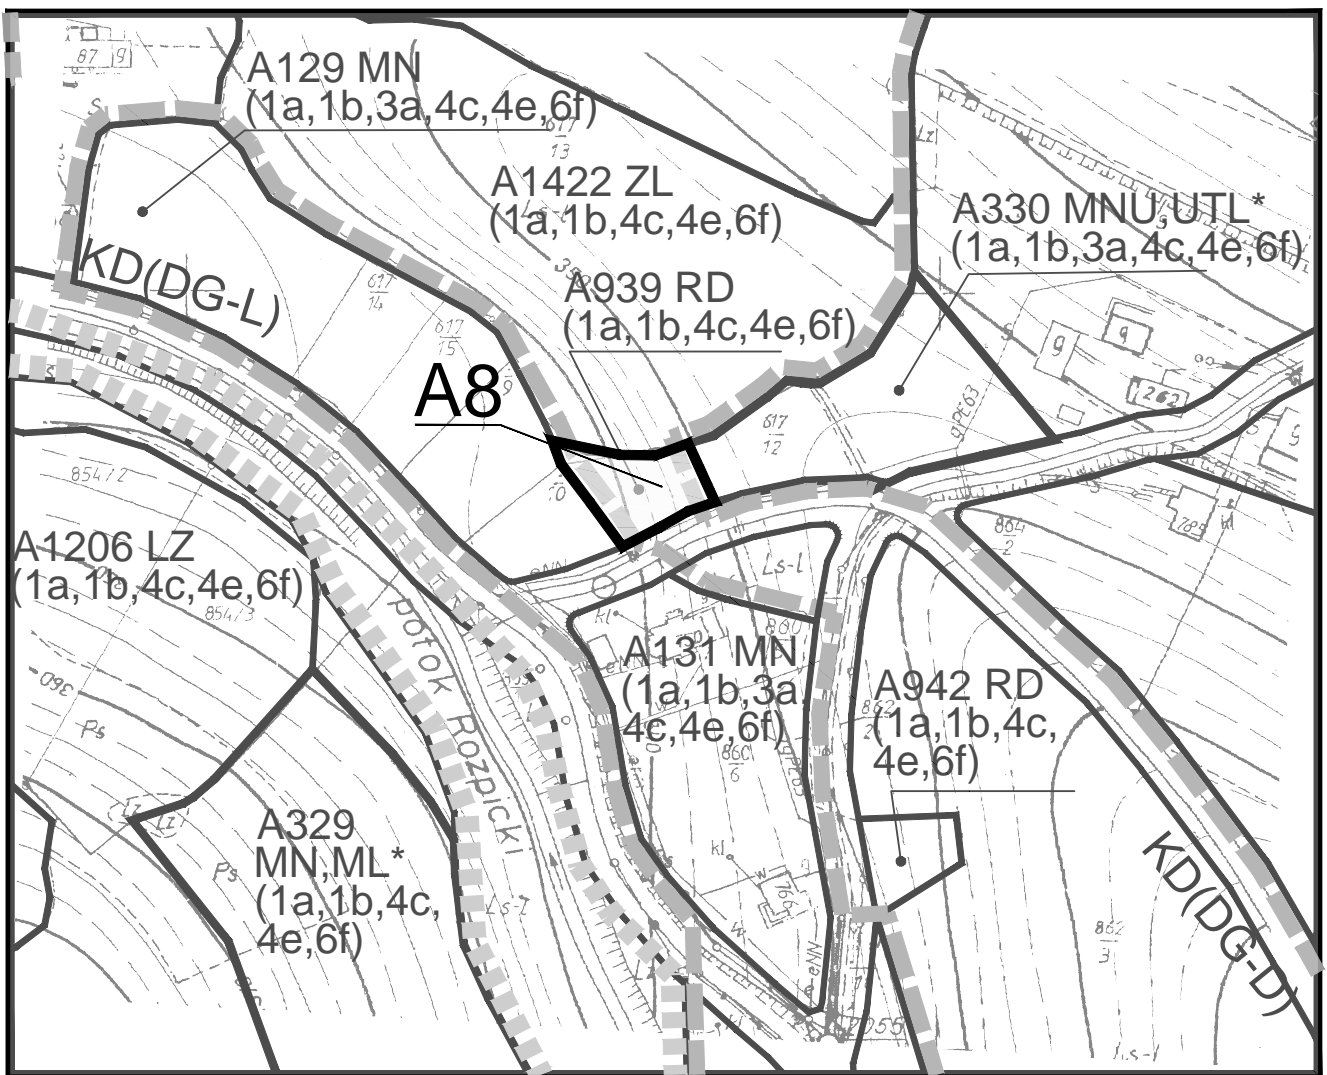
A129 MN
(1a,1b,3a,4c,4e,6f)

A1422 ZL
(1a,1b,4c,4e,6f)

A330 MNU,UTL*
(1a,1b,3a,4c,4e,6f)

KD(DG-L)

A939 RD
(1a,1b,4c,4e,6f)

A8

A1206 LZ
(1a,1b,4c,4e,6f)

potok Rozpicki

A131 MN
(1a,1b,3a
4c,4e,6f)

A942 RD
(1a,1b,4c,
4e,6f)

A329
MN,ML*
(1a,1b,4c,
4e,6f)

KD(DG-D)